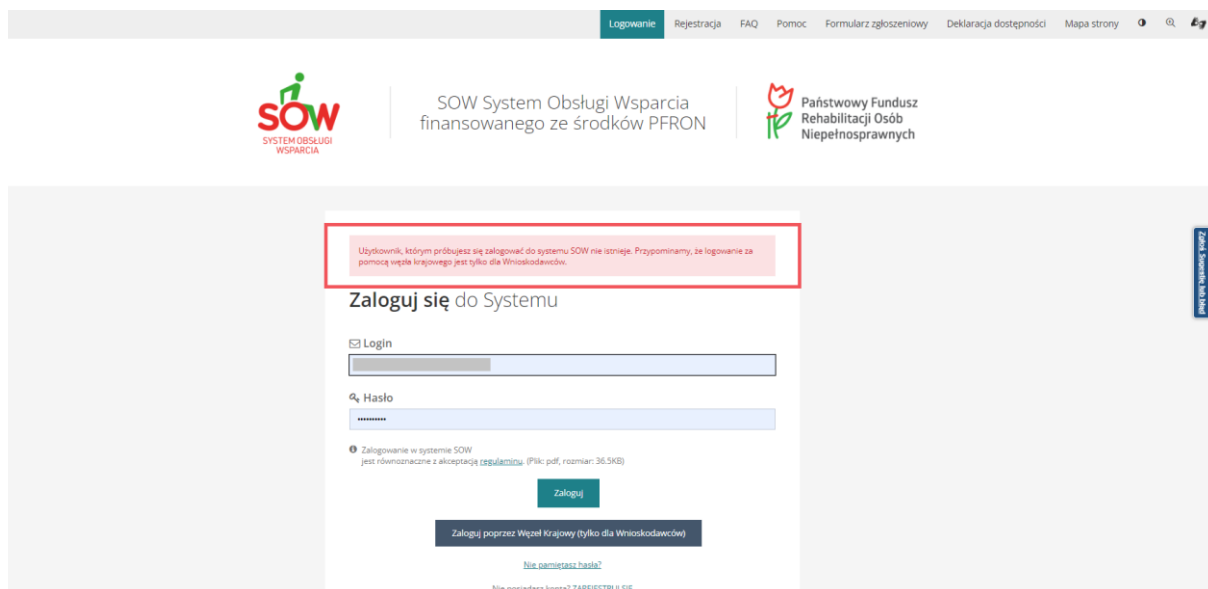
Logowanie Rejestracja FAQ Pomoc Formularz zgłoszeniowy Deklaracja dostępności Mapa strony

SOW SYSTEM OBSŁUGI WSPARCIA

SOW System Obsługi Wsparcia finansowanego ze środków PFRON

Państwowy Fundusz Rehabilitacji Osób Niepełnosprawnych

Użytkownik, którym próbujesz się zalogować do systemu SOW nie istnieje. Przypominamy, że logowanie za pomocą węzła krajowego jest tylko dla Wnioskodawców.

Zaloguj się do Systemu

Login

Hasło

••••••••••

Zalogowanie w systemie SOW jest równoznaczne z akceptacją regulaminu. (Plik: pdf, rozmiar: 36.5KB)

Zaloguj

Zaloguj poprzez Węzeł Krajowy (tylko dla Wnioskodawców)

Nie pamiętasz hasła?

Nie posiadasz konta? ZAREJESTRUJ SIĘ

Zgłoś Sugestię lub Błąd